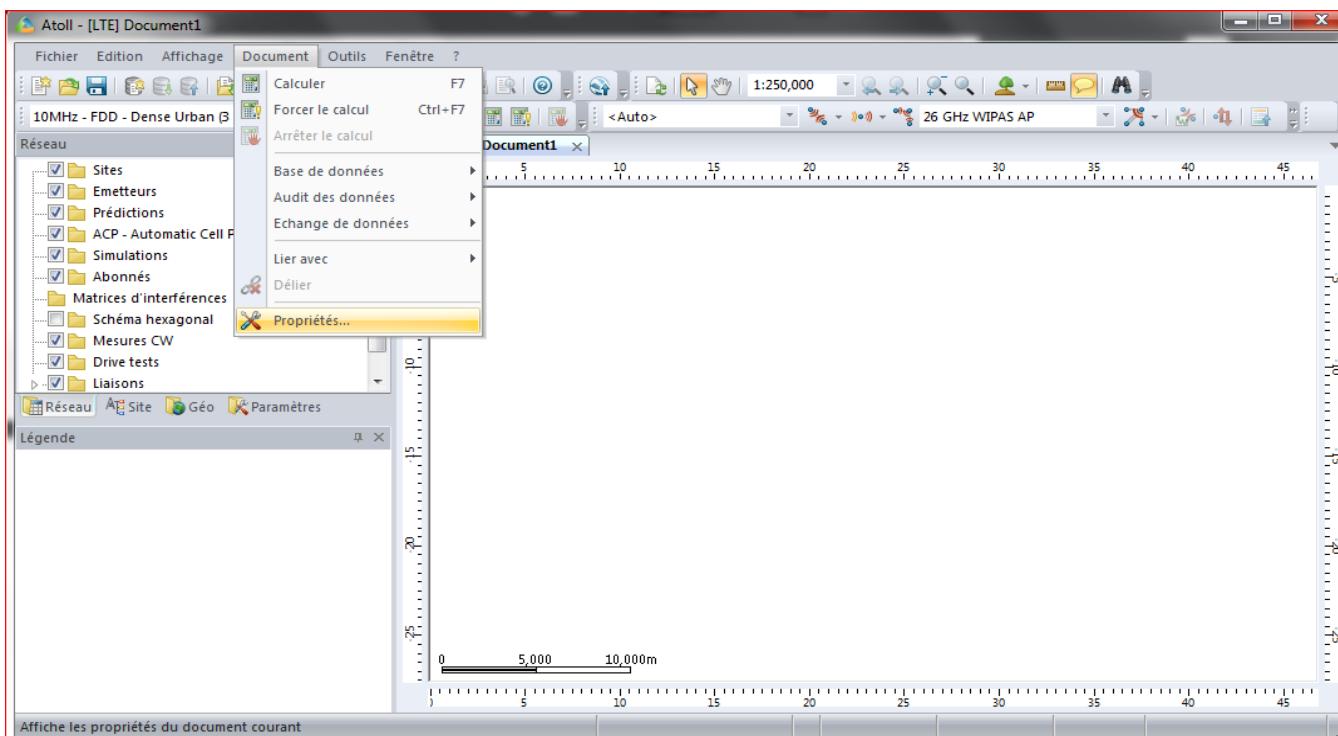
Atoll - [LTE] Document1

Fichier Edition Affichage Document Outils Fenêtre ?

Calculer F7
Forcer le calcul Ctrl+F7
Arrêter le calcul
Base de données
Audit des données
Echange de données
Lier avec
Délier
Propriétés...

1:250,000

10MHz - FDD - Dense Urban (3

<Auto>

26 GHz WIPAS AP

Réseau

Document1

Sites
Emetteurs
Prédictions
ACP - Automatic Cell P
Simulations
Abonnés
Matrices d'interférences
Schéma hexagonal
Mesures CW
Drive tests
Liaisons

Réseau Site Géo Paramètres

Légende

5 10 15 20 25 30 35 40 45

10 15 20 25

0 5,000 10,000m

5 10 15 20 25 30 35 40 45

Affiche les propriétés du document courant